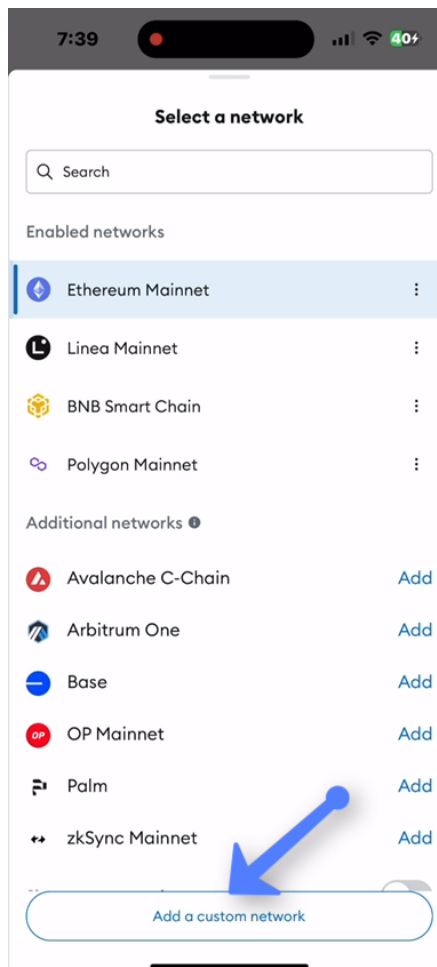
7:39

40

Select a network

Search

Enabled networks

Ethereum Mainnet

Linea Mainnet

BNB Smart Chain

Polygon Mainnet

Additional networks

Avalanche C-Chain Add

Arbitrum One Add

Base Add

OP Mainnet Add

Palm Add

zkSync Mainnet Add

Add a custom network